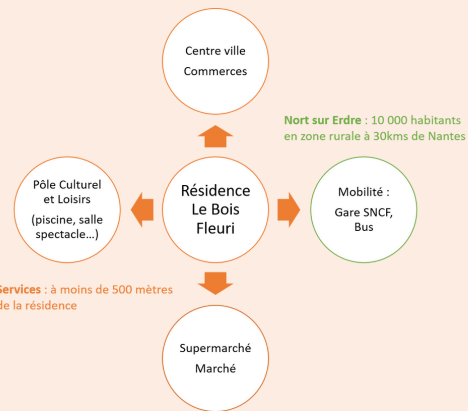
Centre ville
Commerces

Nort sur Erdre : 10 000 habitants en zone rurale à 30kms de Nantes

Pôle Culturel et Loisirs
(piscine, salle spectacle…)

Résidence Le Bois Fleuri

Mobilité :
Gare SNCF, Bus

Services : à moins de 500 mètres de la résidence

Supermarché
Marché